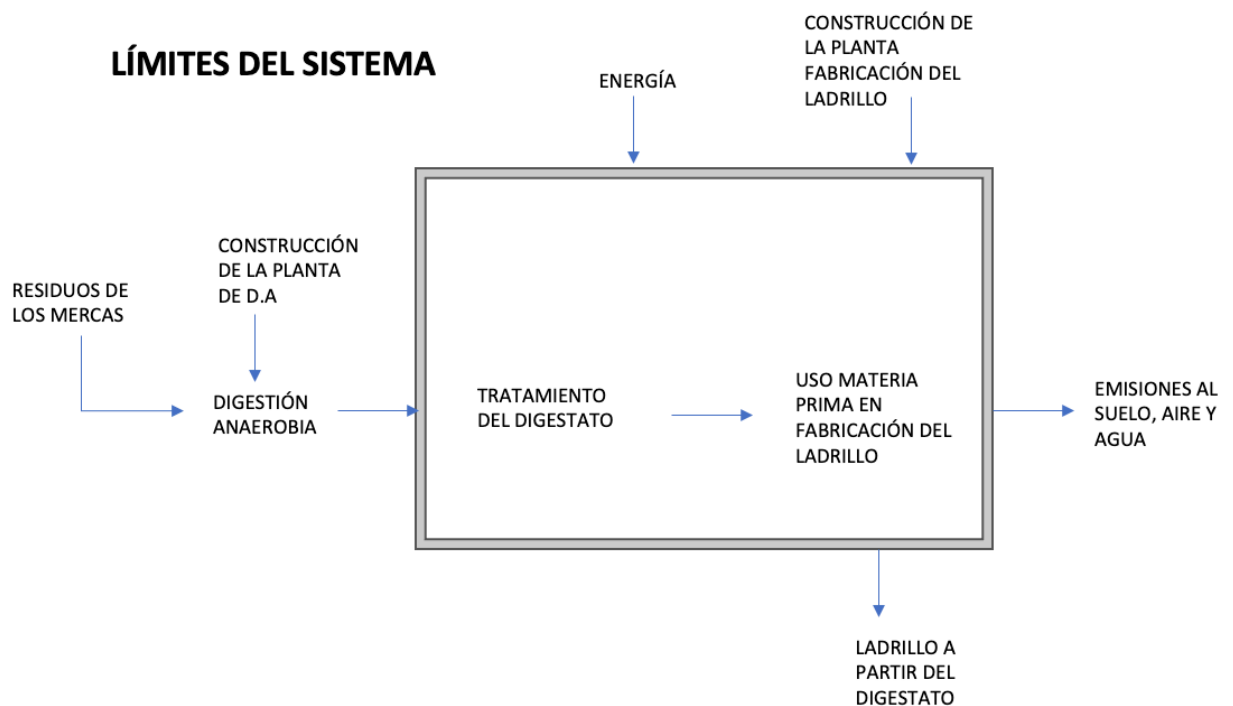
LÍMITES DEL SISTEMA

ENERGÍA

CONSTRUCCIÓN DE LA PLANTA FABRICACIÓN DEL LADRILLO

CONSTRUCCIÓN DE LA PLANTA DE D.A

RESIDUOS DE LOS MERCAS

DIGESTIÓN ANAEROBIA

TRATAMIENTO DEL DIGESTATO

USO MATERIA PRIMA EN FABRICACIÓN DEL LADRILLO

EMISIONES AL SUELO, AIRE Y AGUA

LADRILLO A PARTIR DEL DIGESTATO